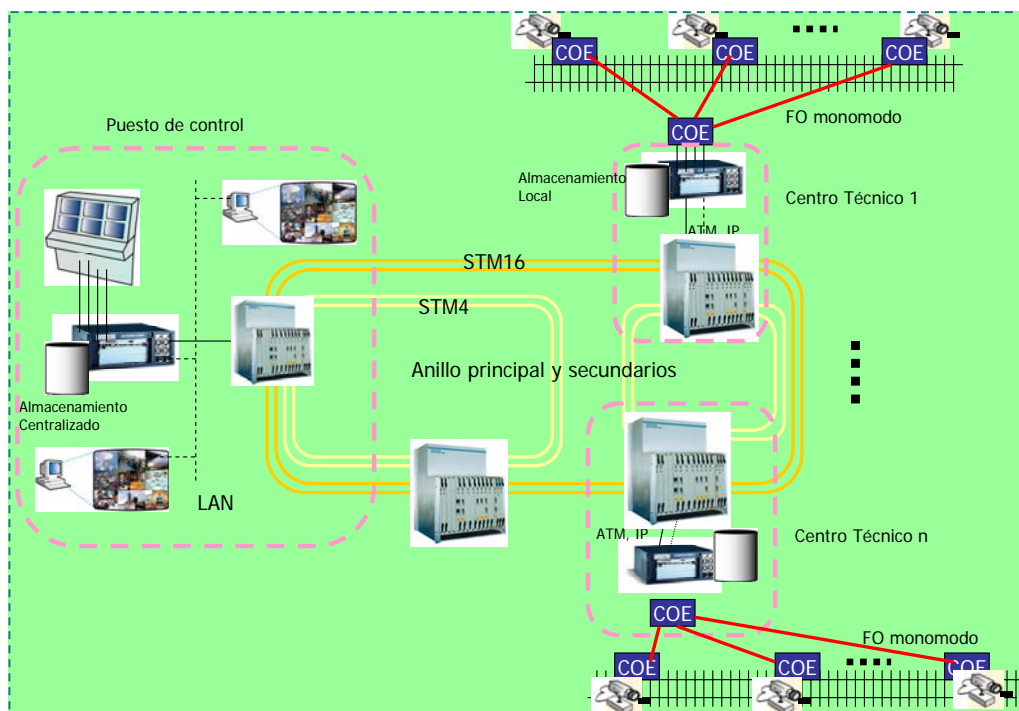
COE COE COE

COE

FO monomodo

Puesto de control

Almacenamiento Local

Centro Técnico 1

ATM, IP

STM16

STM4

Anillo principal y secundarios

Almacenamiento Centralizado

LAN

ATM, IP

Centro Técnico n

COE

FO monomodo

COE COE COE